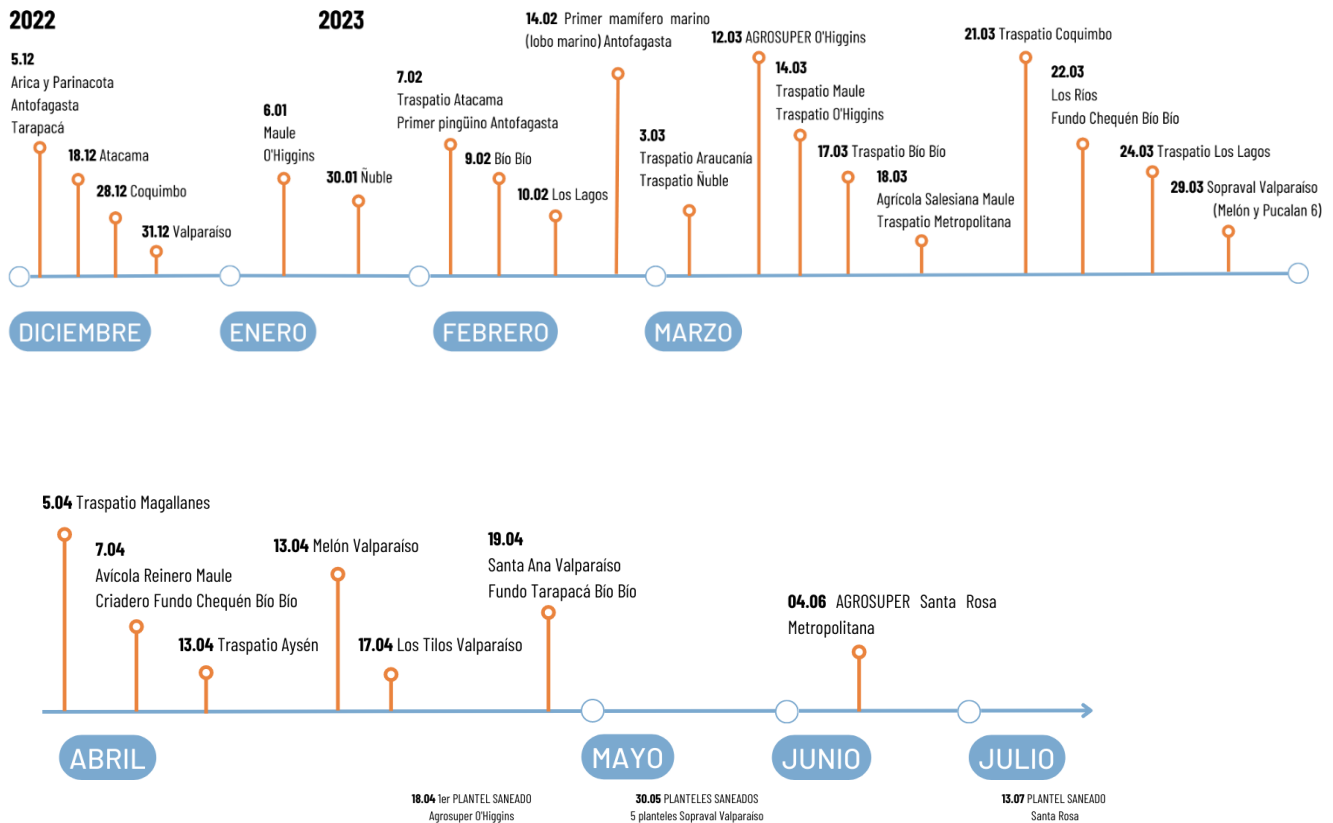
2022

2023

5.12
Arica y Parinacota
Antofagasta
Tarapacá

18.12 Atacama

28.12 Coquimbo

31.12 Valparaiso

6.01
Maule
O'Higgins

30.01 Ñuble

7.02
Traspatio Atacama
Primer pingüino Antofagasta

9.02 Bío Bío

10.02 Los Lagos

14.02 Primer mamífero marino (lobo marino) Antofagasta

3.03
Traspatio Araucanía
Traspatio Ñuble

12.03 AGROSUPER O'Higgins

14.03
Traspatio Maule
Traspatio O'Higgins

17.03 Traspatio Bío Bío

18.03
Agrícola Salesiana Maule
Traspatio Metropolitana

21.03 Traspatio Coquimbo

22.03
Los Ríos
Fundo Chequén Bío Bío

24.03 Traspatio Los Lagos

29.03 Sopraval Valparaíso
(Melón y Pucalan 6)

DICIEMBRE

ENERO

FEBRERO

MARZO

5.04 Traspatio Magallanes

7.04
Avícola Reinero Maule
Criadero Fundo Chequén Bío Bío

13.04 Traspatio Aysén

13.04 Melón Valparaíso

17.04 Los Tilos Valparaíso

19.04
Santa Ana Valparaíso
Fundo Tarapacá Bío Bío

04.06 AGROSUPER Santa Rosa Metropolitana

ABRIL

MAYO

JUNIO

JULIO

18.04 1er PLANTEL SANEADO
Agrosuper O'Higgins

30.05 PLANTELES SANEADOS
5 planteles Sopraval Valparaiso

13.07 PLANTEL SANEADO
Santa Rosa